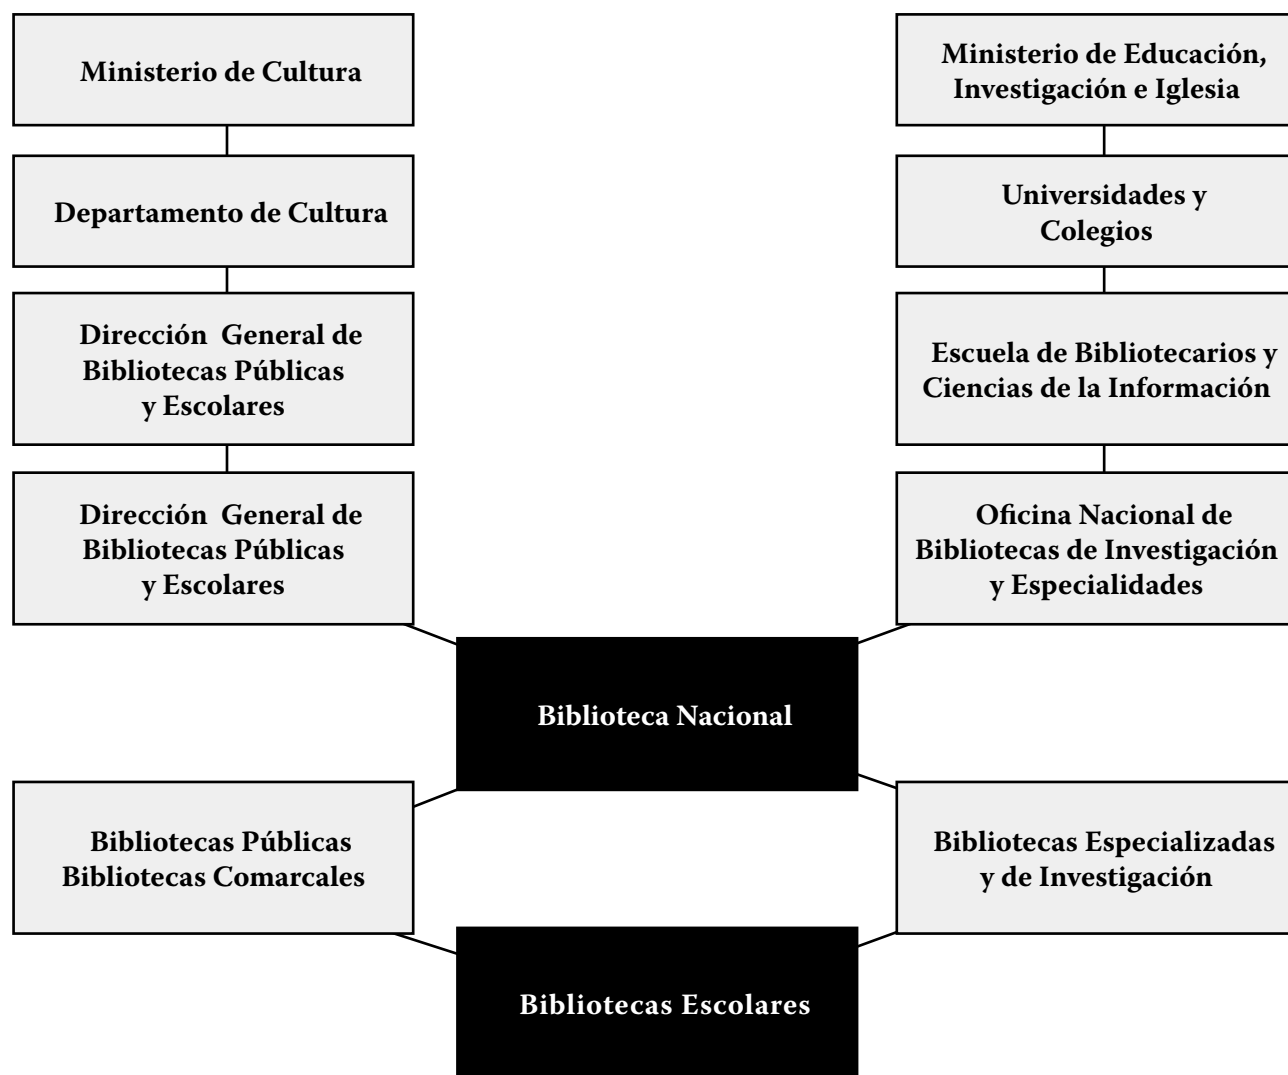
Ministerio de Cultura

Departamento de Cultura

Dirección General de Bibliotecas Públicas y Escolares

Dirección General de Bibliotecas Públicas y Escolares

Ministerio de Educación, Investigación e Iglesia

Universidades y Colegios

Escuela de Bibliotecarios y Ciencias de la Información

Oficina Nacional de Bibliotecas de Investigación y Especialidades

Biblioteca Nacional

Bibliotecas Públicas Bibliotecas Comarcales

Bibliotecas Especializadas y de Investigación

Bibliotecas Escolares